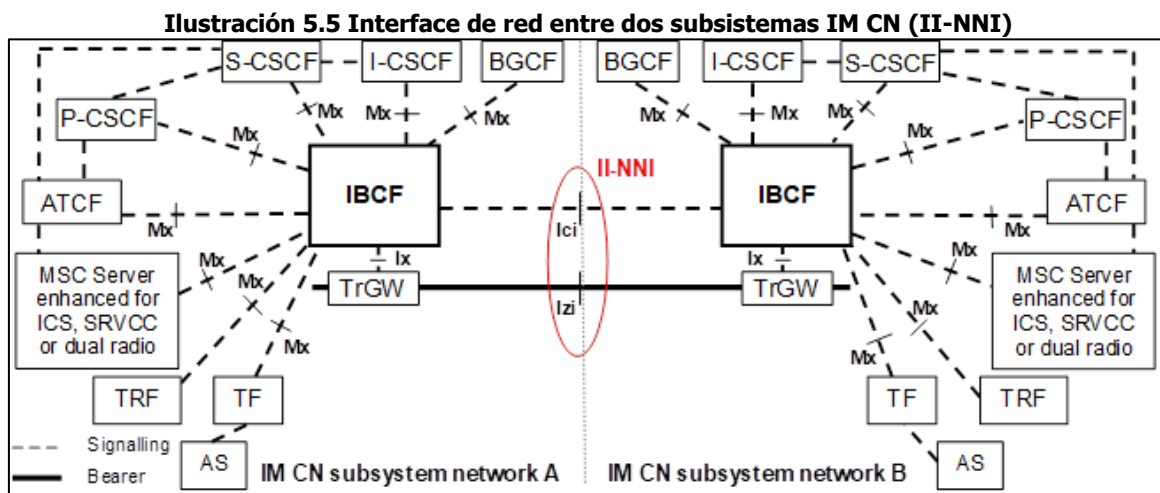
Ilustración 5.5 Interface de red entre dos subsistemas IM CN (II-NNI)

S-CSCF
I-CSCF
BGCF
BGCF
I-CSCF
S-CSCF
Mx
Mx
Mx
Mx
Mx
Mx
P-CSCF
Mx
P-CSCF
Mx
II-NNI
IBCF
IBCF
ATCF
ATCF
Mx
Ici
Mx
Ix
Ix
Mx
Mx
MSC Server enhanced for ICS, SRVCC or dual radio
Mx
TrGW
TrGW
MSC Server enhanced for ICS, SRVCC or dual radio
Izi
Mx
Mx
Mx
Mx
TRF
TF
TF
TRF
Signalling
Bearer
AS
IM CN subsystem network A
IM CN subsystem network B
AS